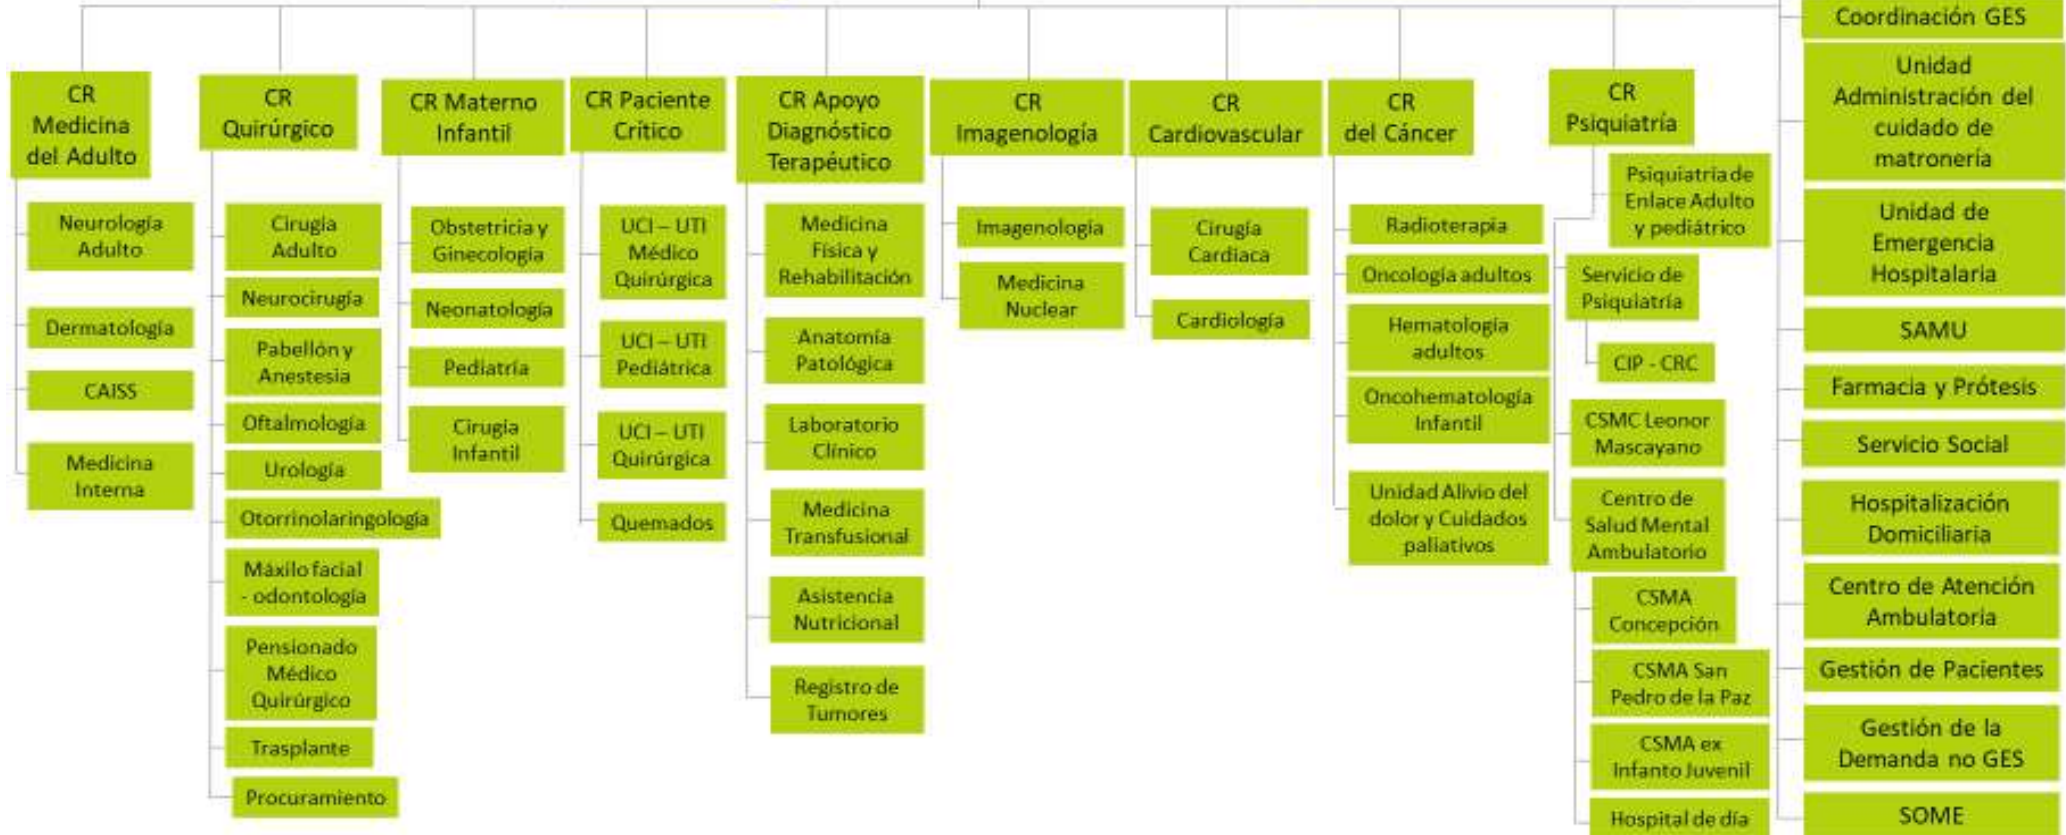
Coordinación GES

CR Medicina del Adulto
Neurología Adulto
Dermatología
CAISS
Medicina Interna

CR Quirúrgico
Cirugía Adulto
Neurocirugía
Pabellón y Anestesia
Oftalmología
Urología
Otorrinolaringología
Máxilo facial - odontología
Pensionado Médico Quirúrgico
Trasplante
Procuramiento

CR Materno Infantil
Obstetricia y Ginecología
Neonatología
Pediatría
Cirugía Infantil

CR Paciente Crítico
UCI – UTI Médico Quirúrgica
UCI – UTI Pediátrica
UCI – UTI Quirúrgica
Quemados

CR Apoyo Diagnóstico Terapéutico
Medicina Física y Rehabilitación
Anatomía Patológica
Laboratorio Clínico
Medicina Transfusional
Asistencia Nutricional
Registro de Tumores

CR Imagenología
Imagenología
Medicina Nuclear

CR Cardiovascular
Cirugía Cardiaca
Cardiología

CR del Cáncer
Radioterapia
Oncología adultos
Hematología adultos
Oncohematología Infantil
Unidad Alivio del dolor y Cuidados paliativos

CR Psiquiatría
Psiquiatría de Enlace Adulto y pediátrico
Servicio de Psiquiatría
CIP - CRC
CSMC Leonor Mascayano
Centro de Salud Mental Ambulatorio
CSMA Concepción
CSMA San Pedro de la Paz
CSMA ex Infanto Juvenil
Hospital de día

Unidad Administración del cuidado de matronería
Unidad de Emergencia Hospitalaria
SAMU
Farmacia y Prótesis
Servicio Social
Hospitalización Domiciliaria
Centro de Atención Ambulatoria
Gestión de Pacientes
Gestión de la Demanda no GES
SOME